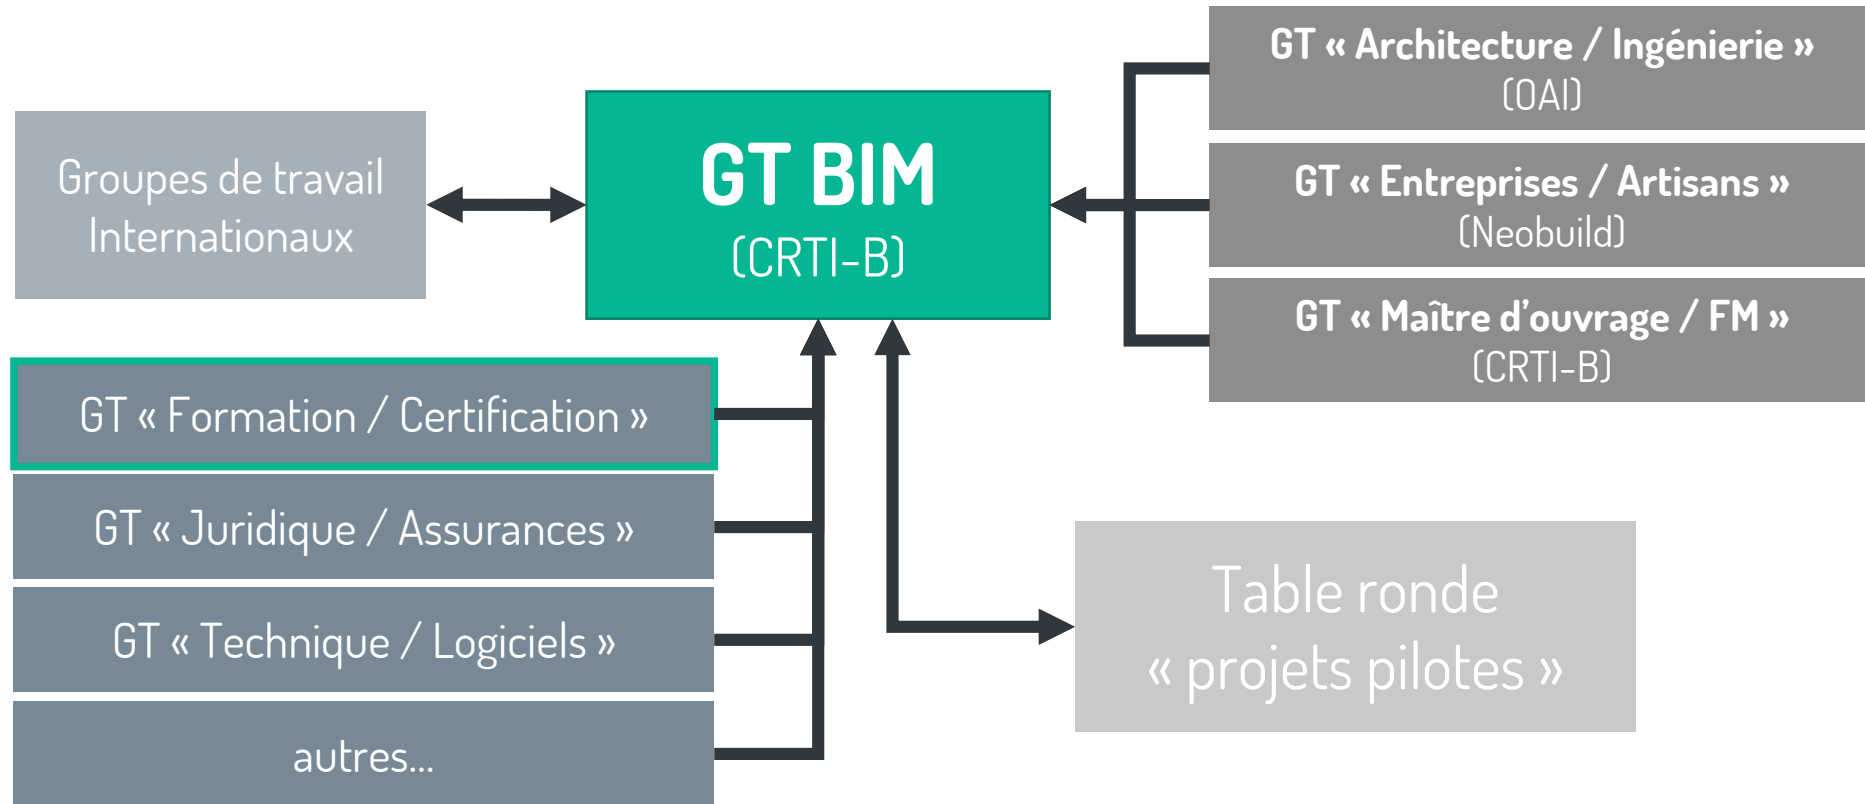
Groupes de travail Internationaux

GT BIM
(CRTI-B)

GT « Architecture / Ingénierie »
(OAI)

GT « Entreprises / Artisans »
(Neobuild)

GT « Maître d'ouvrage / FM »
(CRTI-B)

GT « Formation / Certification »

GT « Juridique / Assurances »

GT « Technique / Logiciels »

autres...

Table ronde
« projets pilotes »